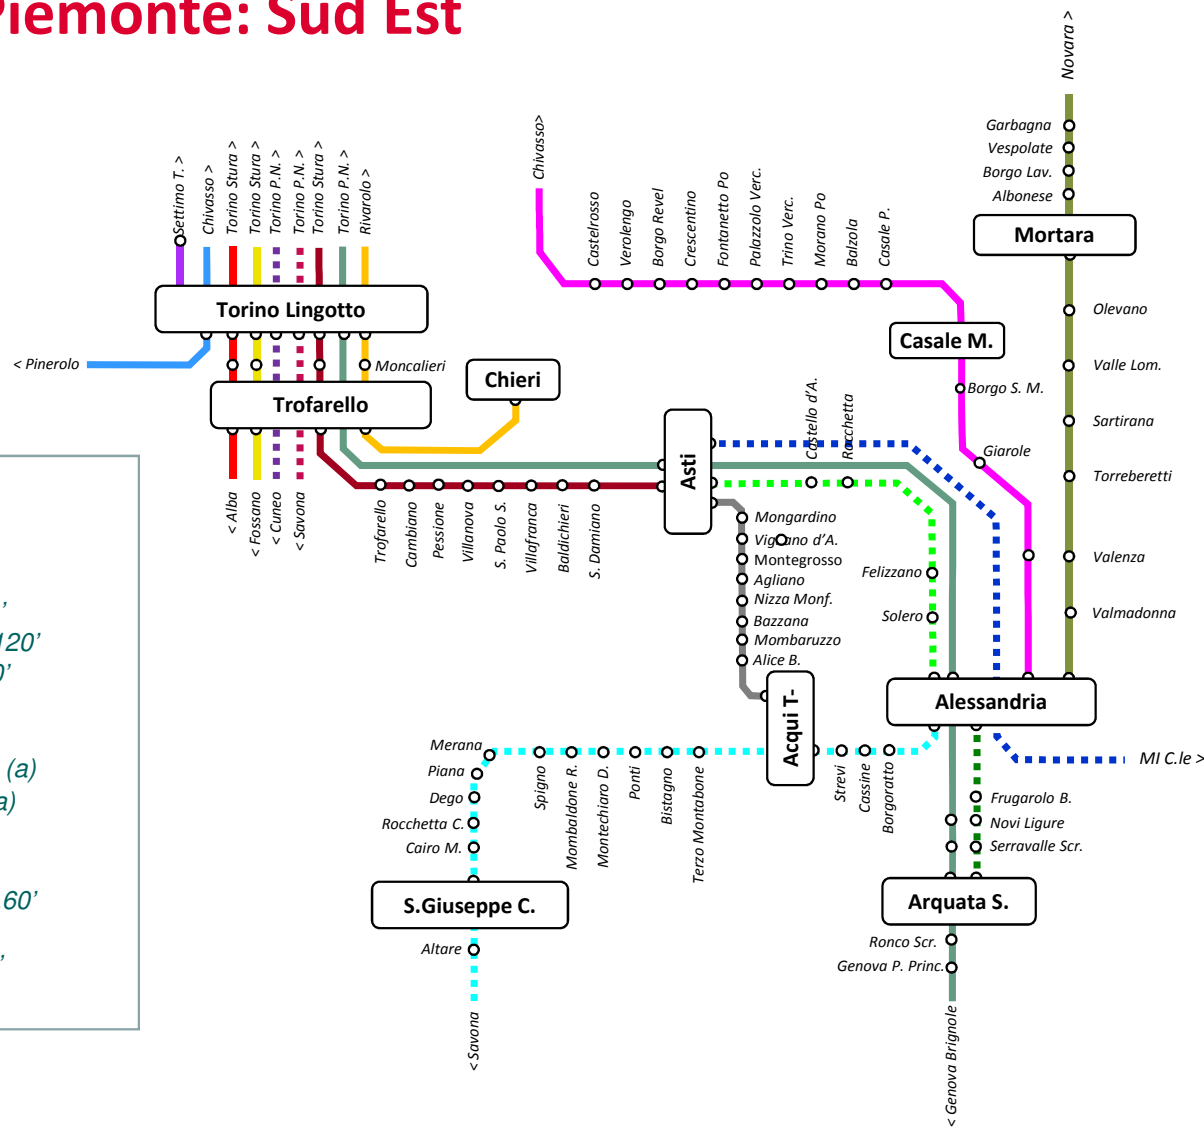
Piemonte: Sud Est

Settimo T. >
Chivasso >
Torino Stura >
Torino Stura >
Torino P.N. >
Torino P.N. >
Torino Stura >
Torino P.N. >
Rivarolo >

Torino Lingotto

< Pinerolo
Moncalieri

Trofarello

Chieri

< Alba
< Fossano
< Cuneo
< Savona

Trofarello
Cambiano
Pessione
Villanova
S. Paolo S.
Villafranca
Baldichieri
S. Damiano

Asti

Chivasso>
Castelrosso
Verolengo
Borgo Revel
Crescentino
Fontanetto Po
Palazzolo Verc.
Trino Verc.
Morano Po
Balzola
Casale P.

Casale M.

Borgo S. M.
Giarole

Novara >
Garbagna
Vespolate
Borgo Lav.
Albonese

Mortara

Olevano
Valle Lom.
Sartirana
Torreberetti
Valenza
Valmadonna

Castello d'A.
Rocchetta

Mongardino
Vigliano d'A.
Montegrosso
Agliano
Nizza Monf.
Bazzana
Mombaruzzo
Alice B.

Felizzano
Solero

Alessandria

Acqui T.

MI C.le >

Merana
Piana
Dego
Rocchetta C.
Cairo M.

S.Giuseppe C.

Altare
< Savona

Spigno
Mombaldone R.
Montechiaro D.
Ponti
Bistagno
Terzo Montabone

Strevi
Cassine
Borgoratto

Frugarolo B.
Novi Ligure
Serravalle Scr.

Arquata S.

Ronco Scr.
Genova P. Princ.
< Genova Brignole

,
120'
0'
(a)
a)
60'
,